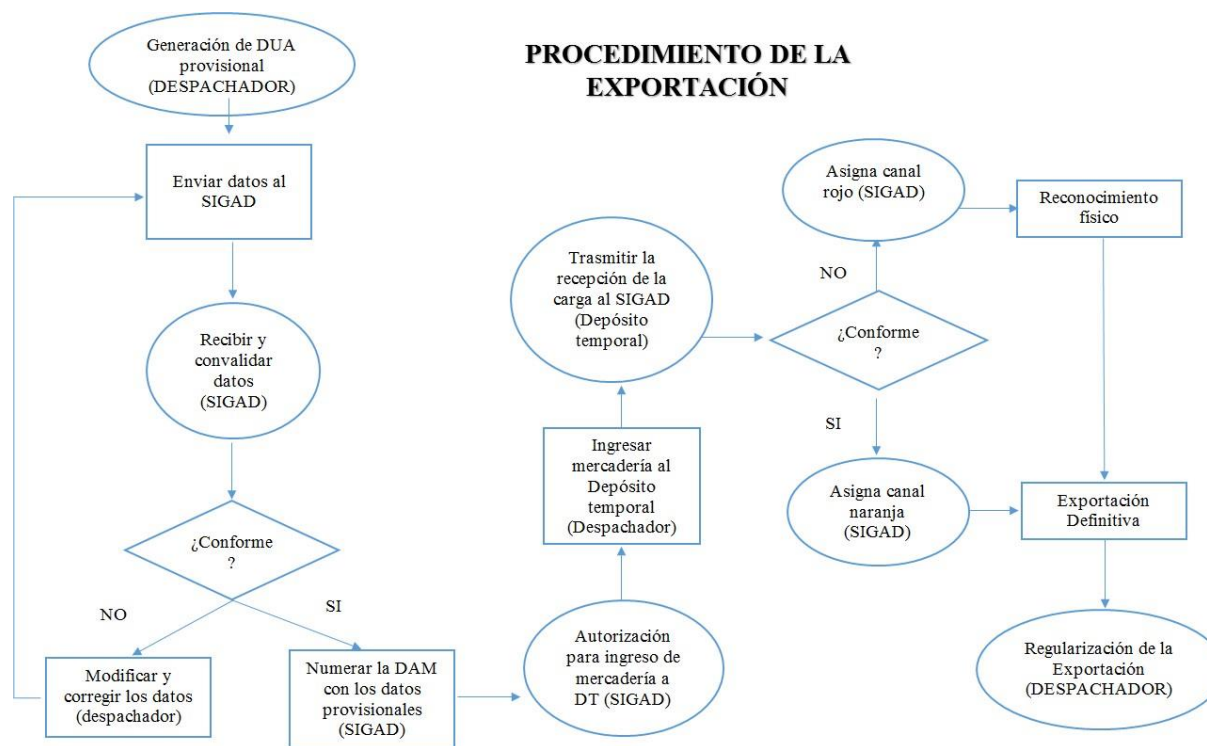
PROCEDIMIENTO DE LA EXPORTACIÓN

Generación de DUA provisional (DESPACHADOR)

Enviar datos al SIGAD

Recibir y convalidar datos (SIGAD)

¿Conforme ?

NO

SI

Modificar y corregir los datos (despachador)

Numerar la DAM con los datos provisionales (SIGAD)

Autorización para ingreso de mercadería a DT (SIGAD)

Ingresar mercadería al Depósito temporal (Despachador)

Trasmitir la recepción de la carga al SIGAD (Depósito temporal)

¿Conforme ?

NO

SI

Asigna canal rojo (SIGAD)

Asigna canal naranja (SIGAD)

Reconocimiento físico

Exportación Definitiva

Regularización de la Exportación (DESPACHADOR)